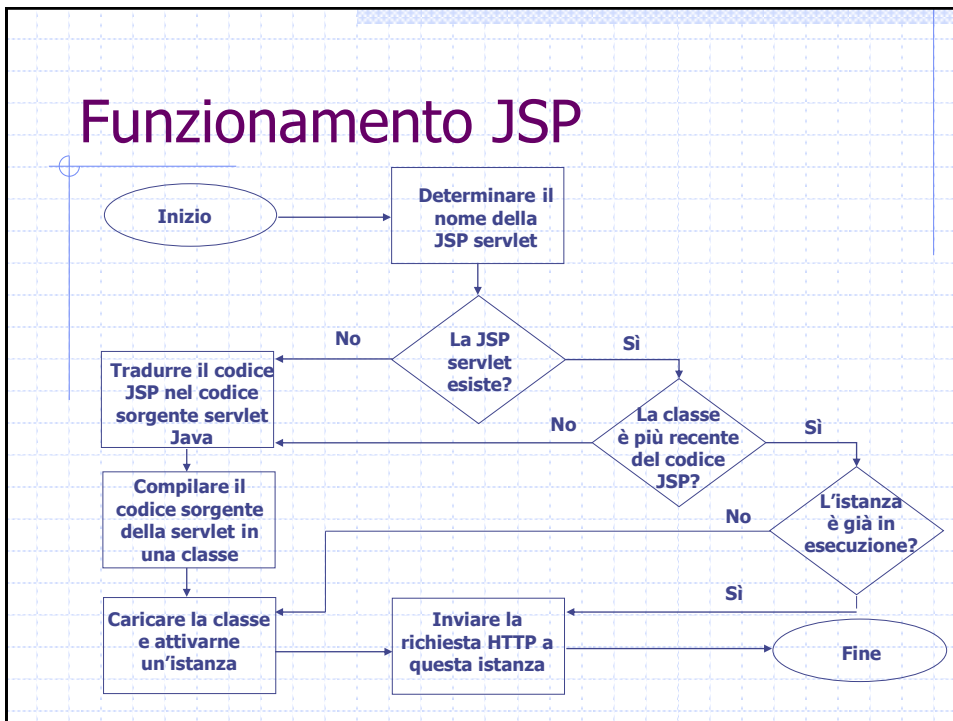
Funzionamento JSP

Inizio

Determinare il nome della JSP servlet

La JSP servlet esiste?

No

Sì

Tradurre il codice JSP nel codice sorgente servlet Java

La classe è più recente del codice JSP?

No

Sì

Compilare il codice sorgente della servlet in una classe

L'istanza è già in esecuzione?

No

Sì

Caricare la classe e attivarne un'istanza

Inviare la richiesta HTTP a questa istanza

Fine